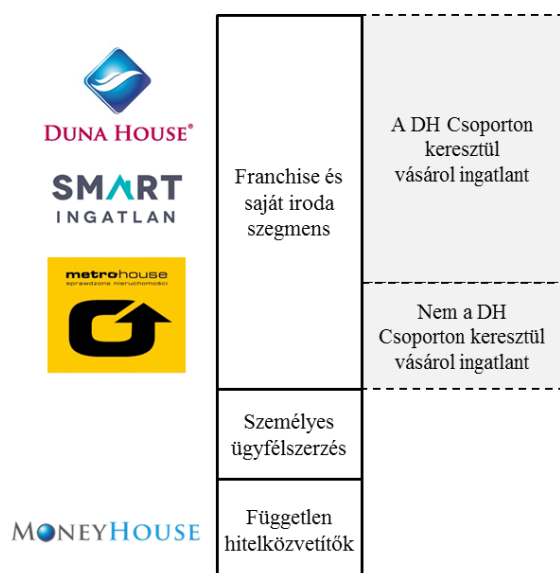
DUNA HOUSE®

SMART INGATLAN

metrohouse sprawdzone nieruchomości

MONEYHOUSE

Franchise és saját iroda szegmens

A DH Csoporton keresztül vásárol ingatlant

Nem a DH Csoporton keresztül vásárol ingatlant

Személyes ügyfélszerzés

Független hitelközvetítők